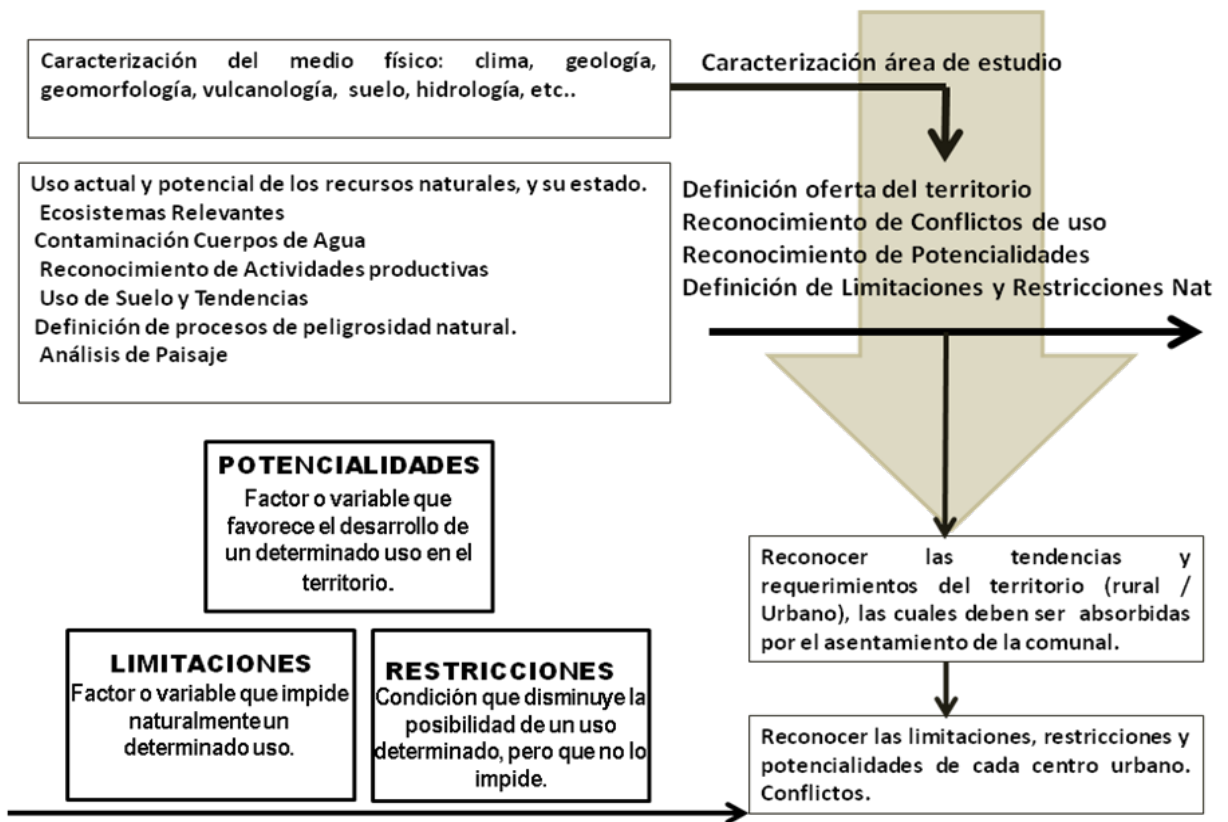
Caracterización del medio físico: clima, geología, geomorfología, vulcanología, suelo, hidrología, etc..

Caracterización área de estudio

Uso actual y potencial de los recursos naturales, y su estado.
Ecosistemas Relevantes
Contaminación Cuerpos de Agua
Reconocimiento de Actividades productivas
Uso de Suelo y Tendencias
Definición de procesos de peligrosidad natural.
Análisis de Paisaje

Definición oferta del territorio
Reconocimiento de Conflictos de uso
Reconocimiento de Potencialidades
Definición de Limitaciones y Restricciones Nat

POTENCIALIDADES
Factor o variable que favorece el desarrollo de un determinado uso en el territorio.

Reconocer las tendencias y requerimientos del territorio (rural / Urbano), las cuales deben ser absorbidas por el asentamiento de la comunal.

LIMITACIONES
Factor o variable que impide naturalmente un determinado uso.

RESTRICCIONES
Condición que disminuye la posibilidad de un uso determinado, pero que no lo impide.

Reconocer las limitaciones, restricciones y potencialidades de cada centro urbano. Conflictos.